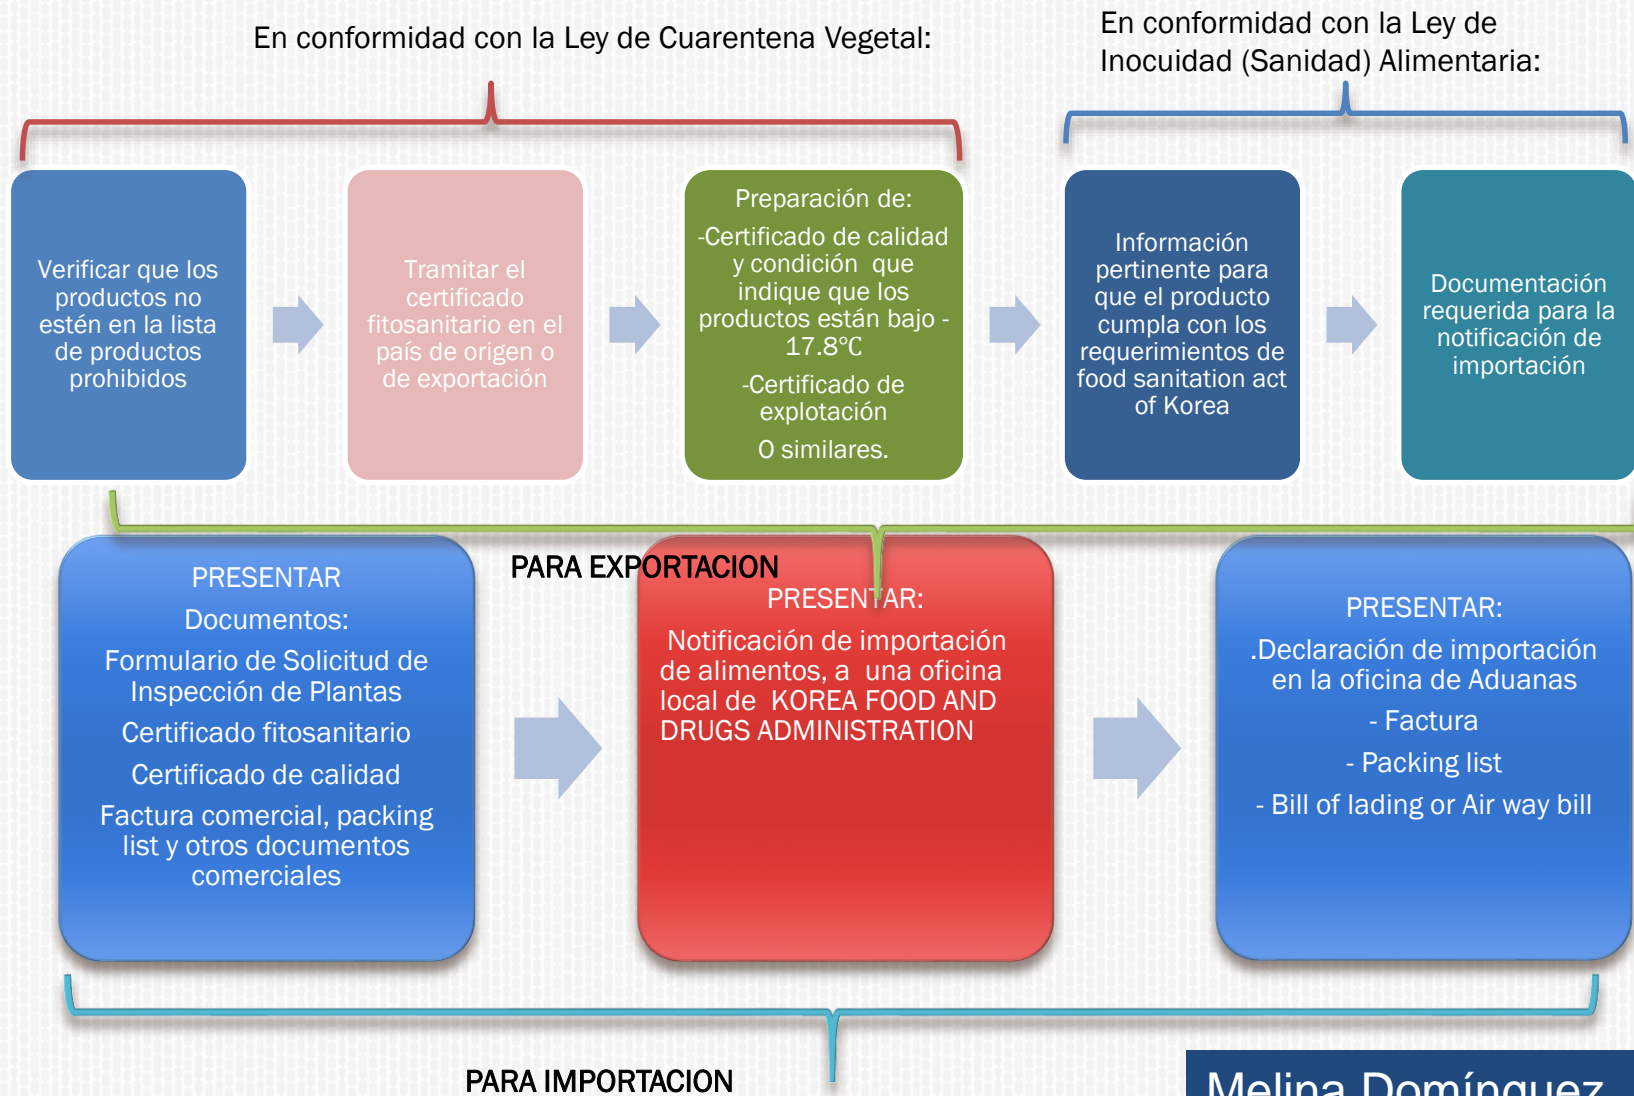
En conformidad con la Ley de Cuarentena Vegetal:

En conformidad con la Ley de Inocuidad (Sanidad) Alimentaria:

Verificar que los productos no estén en la lista de productos prohibidos

Tramitar el certificado fitosanitario en el país de origen o de exportación

Preparación de:

-Certificado de calidad y condición que indique que los productos están bajo -17.8℃

-Certificado de explotación

O similares.

Información pertinente para que el producto cumpla con los requerimientos de food sanitation act of Korea

Documentación requerida para la notificación de importación

PARA EXPORTACION

PRESENTAR

Documentos:

Formulario de Solicitud de Inspección de Plantas

Certificado fitosanitario

Certificado de calidad

Factura comercial, packing list y otros documentos comerciales

PRESENTAR:

Notificación de importación de alimentos, a una oficina local de KOREA FOOD AND DRUGS ADMINISTRATION

PRESENTAR:

.Declaración de importación en la oficina de Aduanas

- Factura

- Packing list

- Bill of lading or Air way bill

PARA IMPORTACION

Melina Domínguez